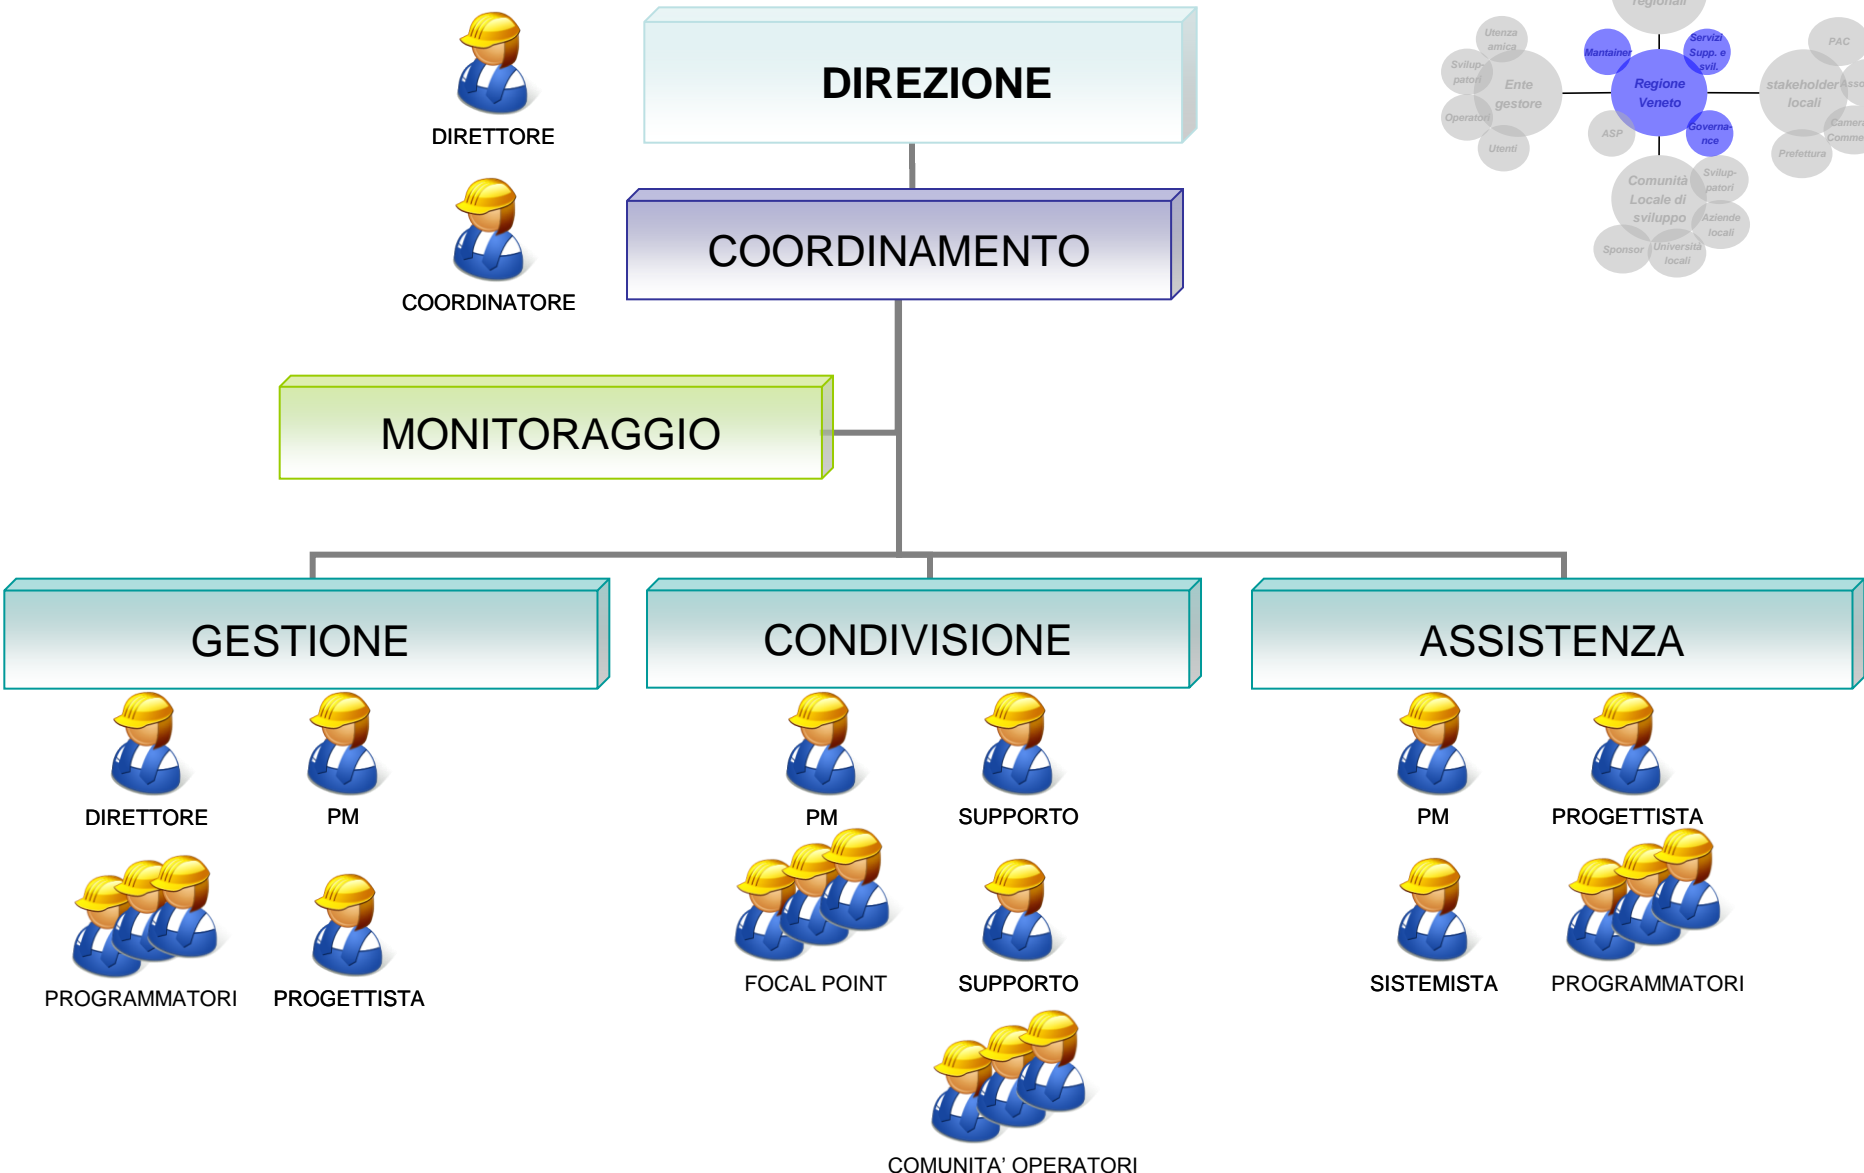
DIRETTORE

DIREZIONE

COORDINATORE

COORDINAMENTO

MONITORAGGIO

regionali

Utenza amica

Svilup-patori

Ente gestore

Operatori

Utenti

Mantainer

Servizi Supp. e svil.

Regione Veneto

ASP

Governa-nce

PAC

stakeholder locali

Asso

Camere Comme

Prefettura

Comunità Locale di sviluppo

Svilup-patori

Aziende locali

Sponsor

Università locali

GESTIONE

CONDIVISIONE

ASSISTENZA

DIRETTORE

PM

PROGRAMMATORI

PROGETTISTA

PM

SUPPORTO

FOCAL POINT

SUPPORTO

COMUNITA' OPERATORI

PM

PROGETTISTA

SISTEMISTA

PROGRAMMATORI